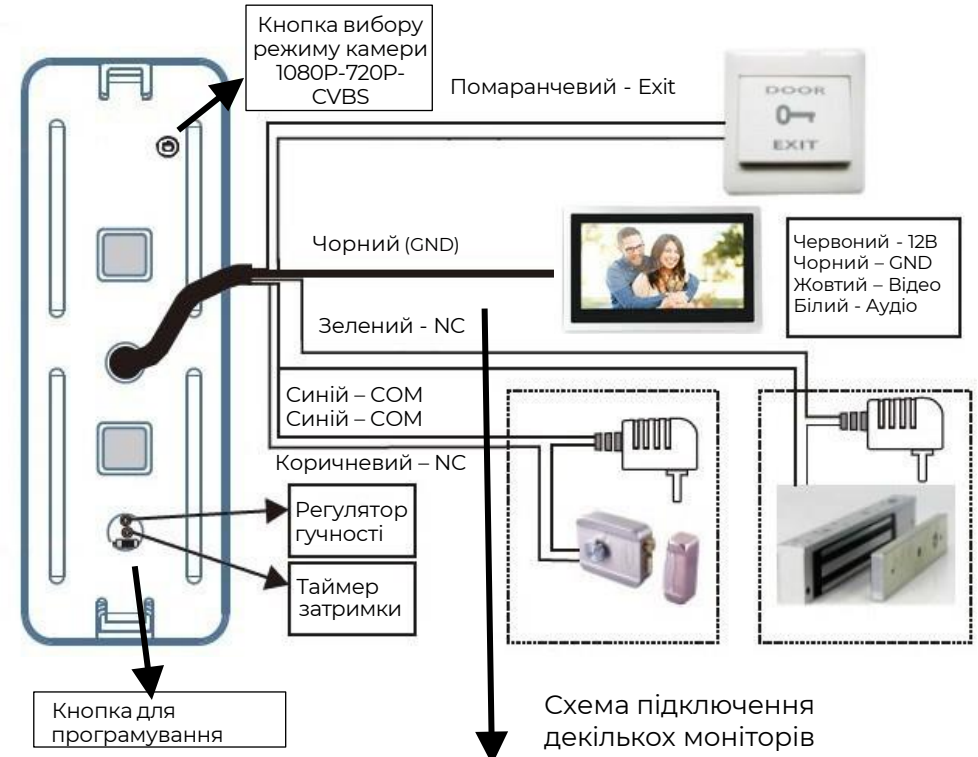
Кнопка вибору режиму камери 1080P-720P-CVBS

Помаранчевий - Exit

DOOR

EXIT

Чорний (GND)

Червоний - 12В
Чорний – GND
Жовтий – Відео
Білий - Аудіо

Зелений - NC

Синій – COM
Синій – COM

Коричневий – NC

Регулятор гучності

Таймер затримки

Кнопка для програмування

Схема підключення декількох моніторів